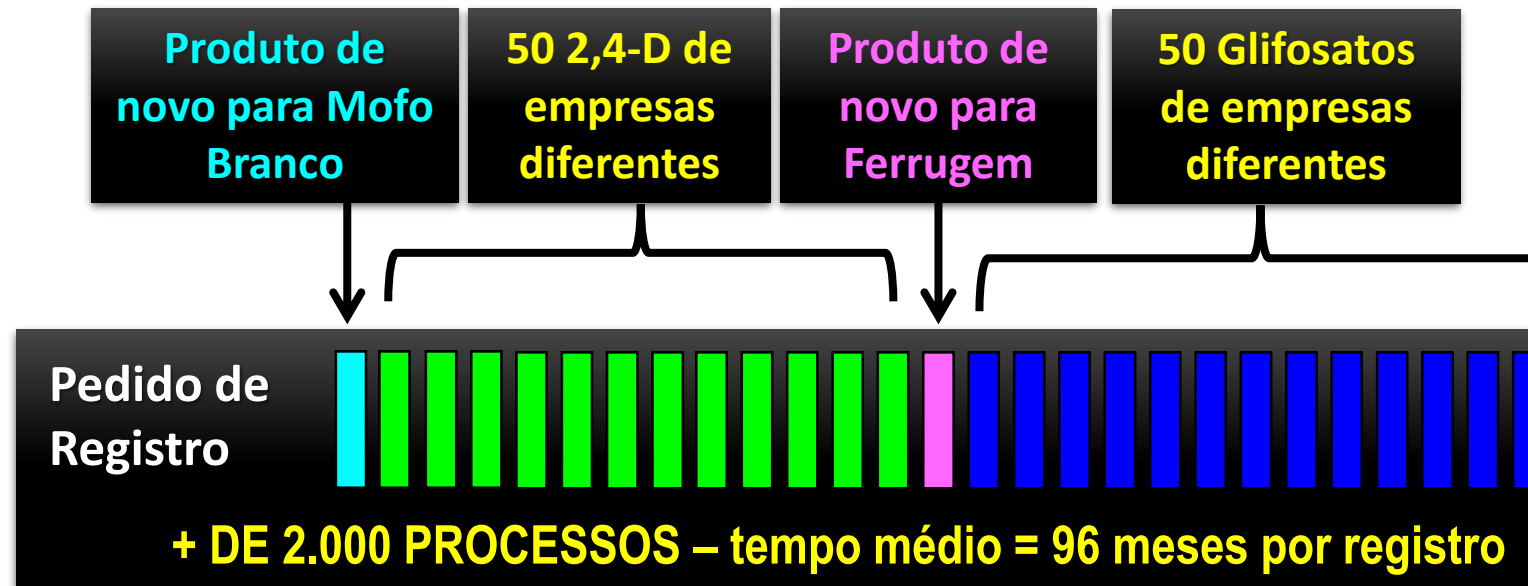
Produto de novo para Mofo Branco

50 2,4-D de empresas diferentes

Produto de novo para Ferrugem

50 Glifosatos de empresas diferentes

Pedido de Registro

+ DE 2.000 PROCESSOS – tempo médio = 96 meses por registro